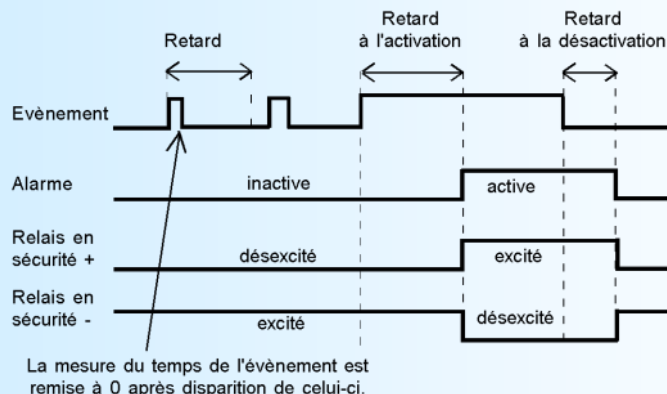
Retard

Retard
à l'activation

Retard
à la désactivation

Evènement

Alarme

inactive

active

Relais en
sécurité +

désexcité

excité

Relais en
sécurité -

excité

désexcité

La mesure du temps de l'évènement est remise à 0 après disparition de celui-ci.